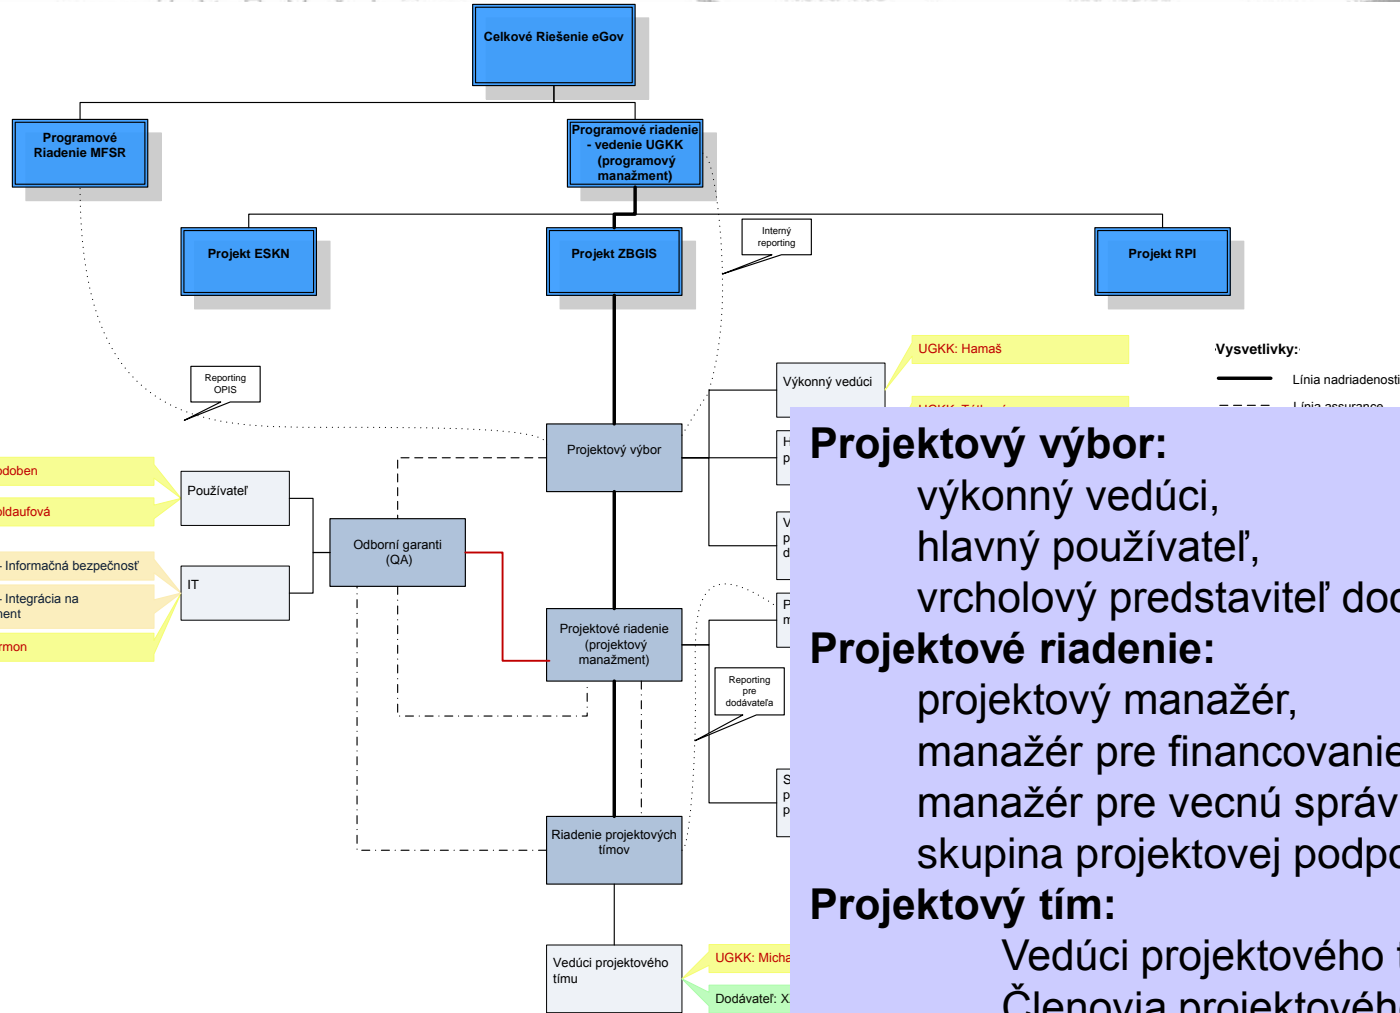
Celkové Riešenie eGov

Programové Riadenie MFSR

Programové riadenie - vedenie UGKK (programový manažment)

Projekt ESKN

Projekt ZBGIS

Interný reporting

Projekt RPI

Reporting OPIS

UGKK: Hamaš

Vysvetlivky:

Línia nadriadenosti

Línia assurance

Výkonný vedúci

Projektový výbor

odoben

oldaufová

Používateľ

Odborní garanti (QA)

- Informačná bezpečnosť

- Integrácia na nent

IT

rmon

Projektové riadenie (projektový manažment)

Reporting pre dodávateľa

Riadenie projektových tímov

Vedúci projektového tímu

UGKK: Micha

Dodávateľ: X

Projektový výbor:
výkonný vedúci,
hlavný používateľ,
vrcholový predstaviteľ doc
Projektové riadenie:
projektový manažér,
manažér pre financovanie
manažér pre vecnú správ
skupina projektovej podpo
Projektový tím:
Vedúci projektového t
Členovia projektovéh